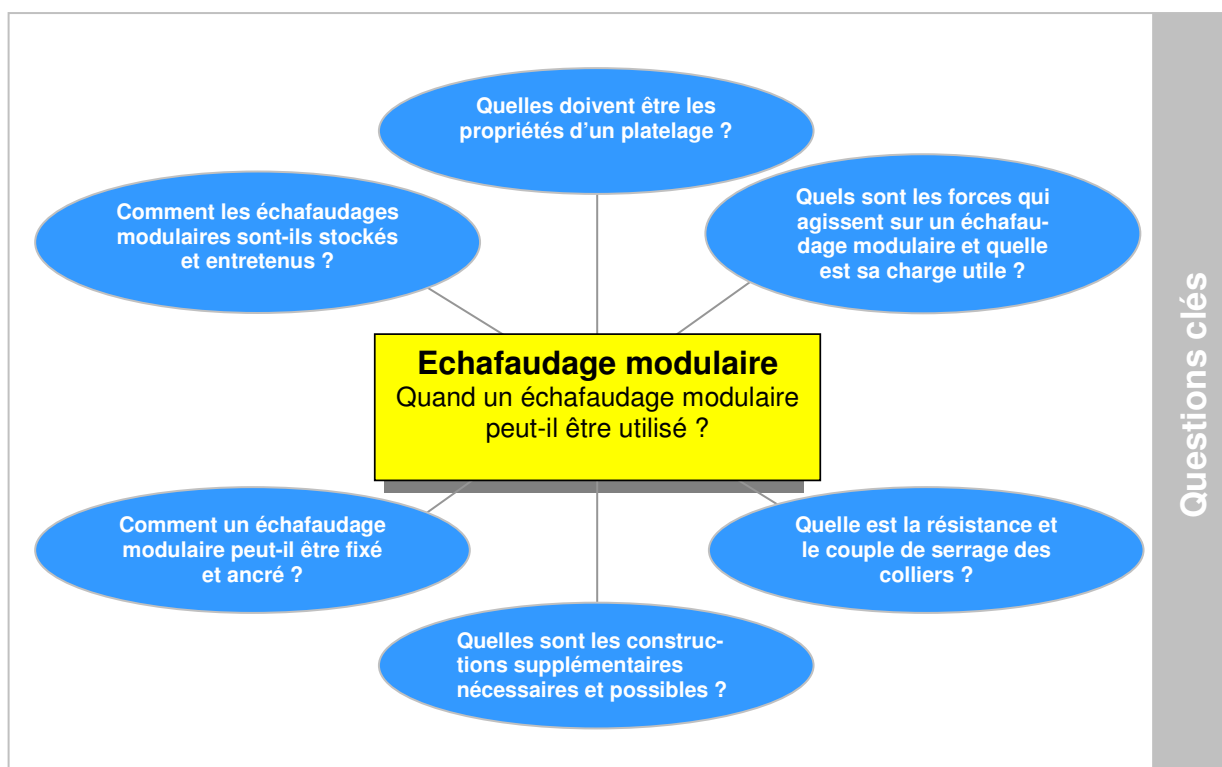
Quelles doivent être les propriétés d'un platelage ?

Comment les échafaudages modulaires sont-ils stockés et entretenus ?

Quels sont les forces qui agissent sur un échafaudage modulaire et quelle est sa charge utile ?

**Echafaudage modulaire**
Quand un échafaudage modulaire peut-il être utilisé ?

Comment un échafaudage modulaire peut-il être fixé et ancré ?

Quelle est la résistance et le couple de serrage des colliers ?

Quelles sont les constructions supplémentaires nécessaires et possibles ?

Questions clés